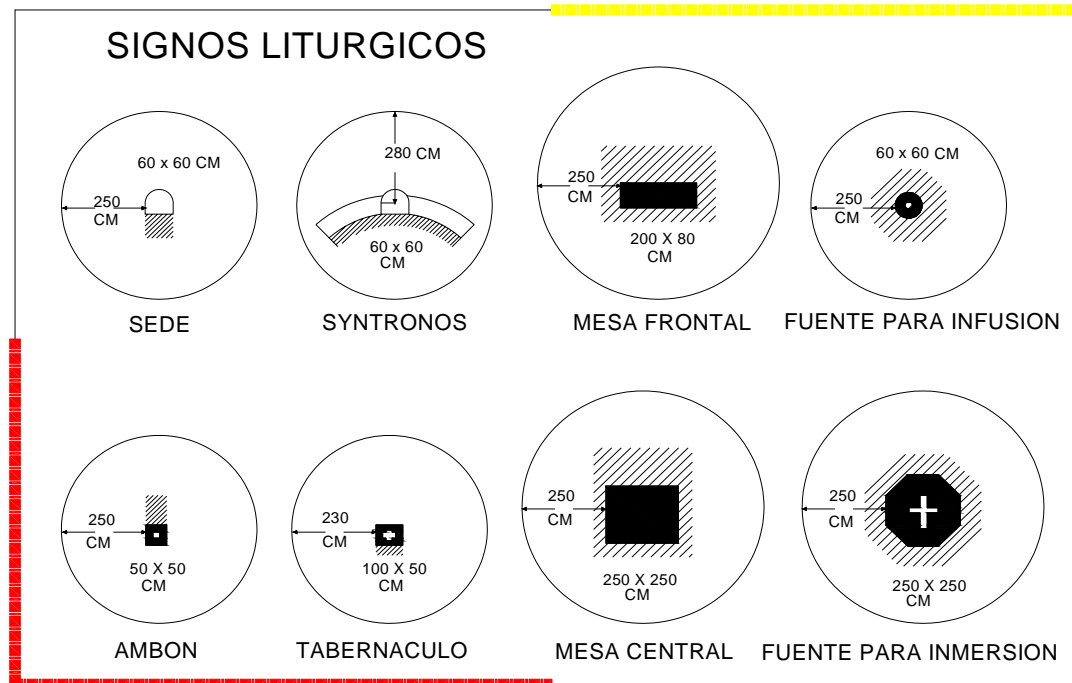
SIGNOS LITURGICOS

60 x 60 CM
250 CM
SEDE

280 CM
60 x 60 CM
SYNTRONOS

250 CM
200 X 80 CM
MESA FRONTAL

60 x 60 CM
250 CM
FUENTE PARA INFUSION

250 CM
50 X 50 CM
AMBON

230 CM
100 X 50 CM
TABERNACULO

250 CM
250 X 250 CM
MESA CENTRAL

250 CM
250 X 250 CM
FUENTE PARA INMERSION